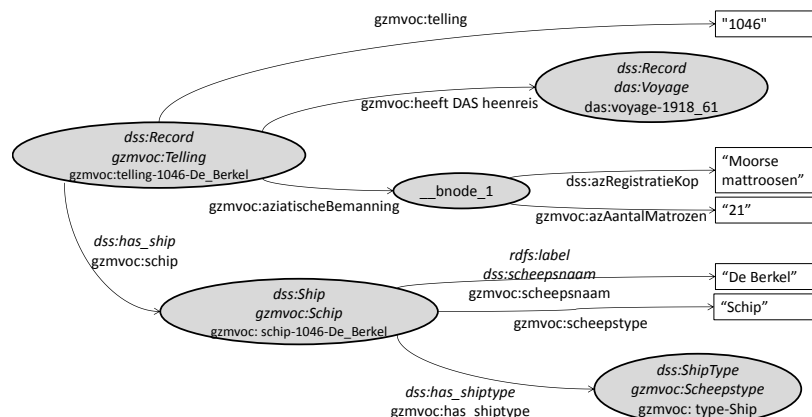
gzmvoc:telling

"1046"

dss:Record
das:Voyage
das:voyage-1918_61

gzmvoc:heeft DAS heenreis

dss:Record
gzmvoc:Telling
gzmvoc:telling-1046-De_Berkel

__bnode_1

"Moorse mattroosen"

dss:azRegistratieKop

gzmvoc:aziatischeBemanning

gzmvoc:azAantalMatrozen

"21"

dss:has_ship
gzmvoc:schip

rdfs:label
dss:scheepsnaam
gzmvoc:scheepsnaam

"De Berkel"

"Schip"

dss:Ship
gzmvoc:Schip
gzmvoc: schip-1046-De_Berkel

gzmvoc:scheepstype

dss:ShipType
gzmvoc:Scheepstype
gzmvoc: type-Ship

dss:has_shiptype
gzmvoc:has_shiptype